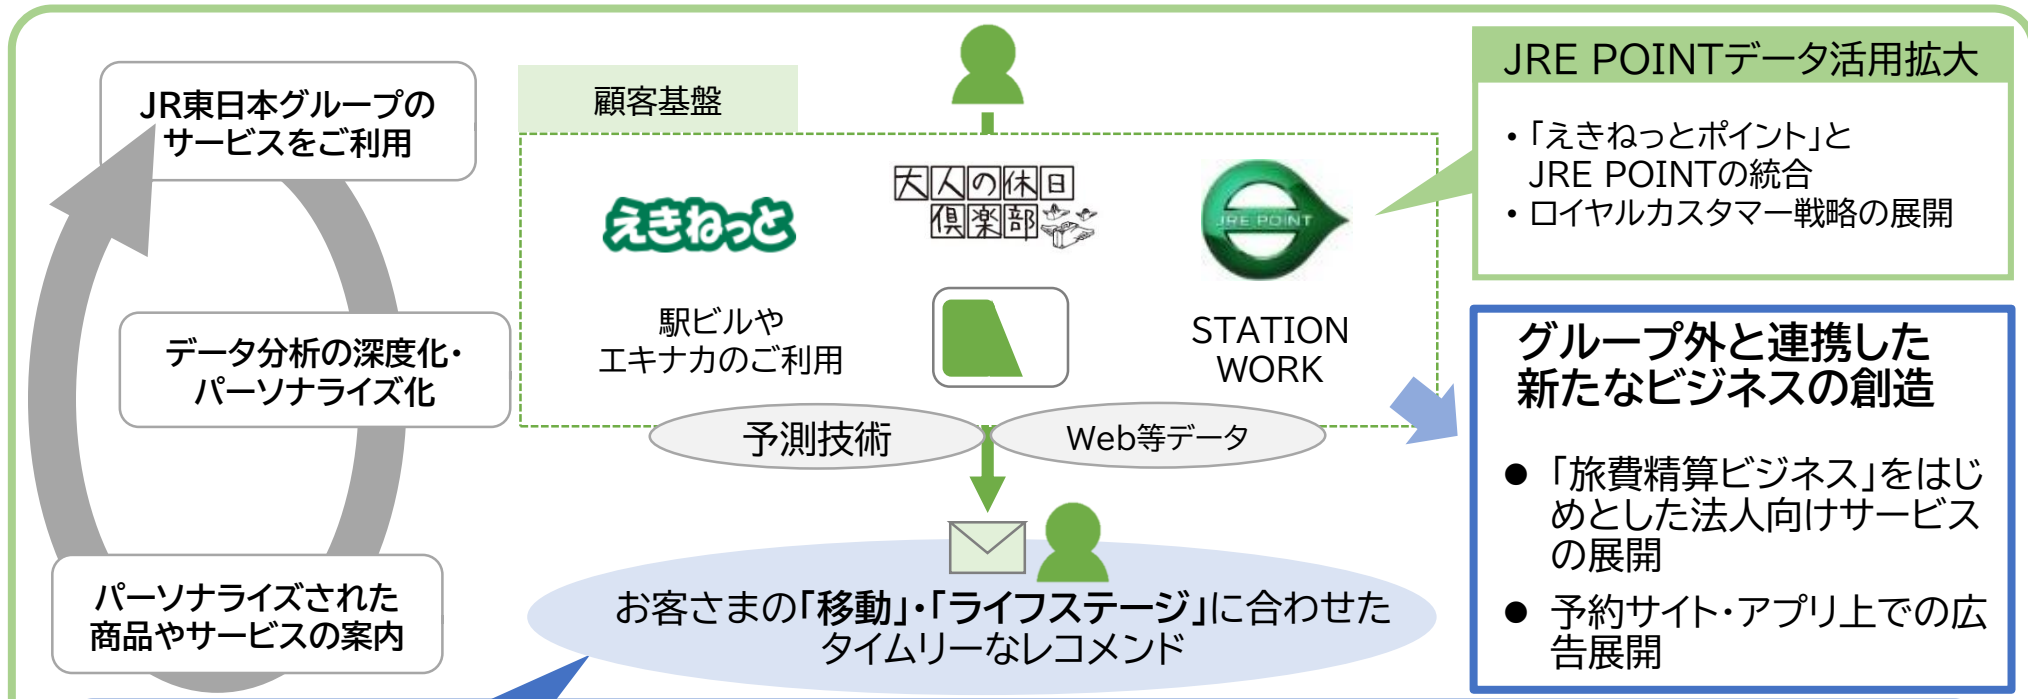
JR東日本グループの
サービスをご利用

データ分析の深度化・
パーソナライズ化

パーソナライズされた
商品やサービスの案内

顧客基盤

えきねっと

大人の休日
倶楽部

JRE POINT

駅ビルや
エキナカのご利用

STATION
WORK

予測技術

Web等データ

お客さまの「移動」・「ライフステージ」に合わせた
タイムリーなレコメンド

JRE POINTデータ活用拡大

・「えきねっとポイント」と
JRE POINTの統合
・ロイヤルカスタマー戦略の展開

グループ外と連携した
新たなビジネスの創造

● 「旅費精算ビジネス」をはじめとした法人向けサービスの展開

● 予約サイト・アプリ上での広告展開